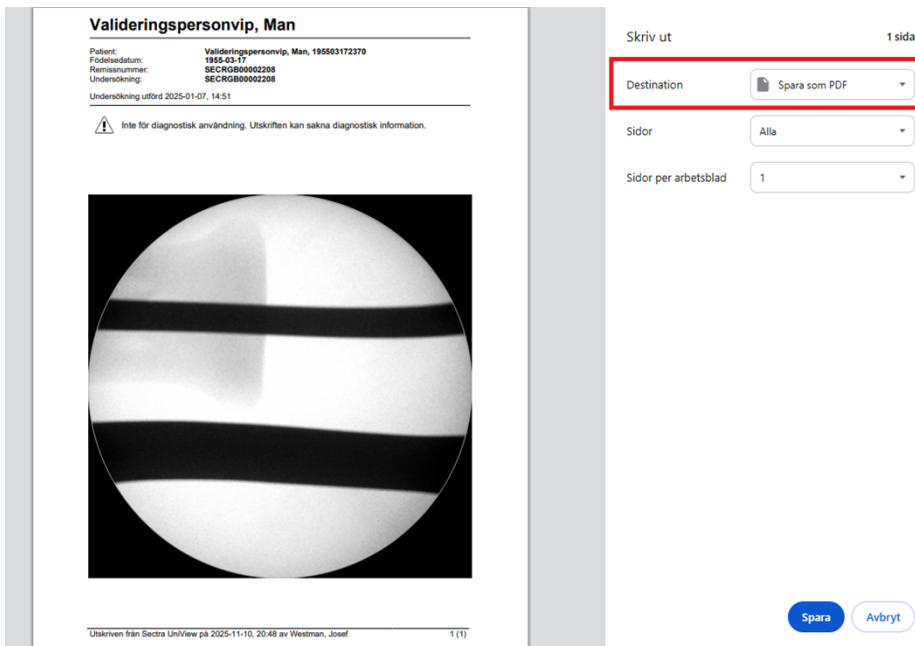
Valideringspersonvip, Man

| | |
|---|---|
| Patient: | Valideringspersonvip, Man, 195503172370 |
| Födelsedatum: | 1955-03-17 |
| Remissnummer: | SECRGB00002208 |
| Undersökning: | SECRGB00002208 |

Undersökning utförd 2025-01-07, 14:51

Inte för diagnostisk användning. Utskriften kan sakna diagnostisk information.

Utskriven från Sectra UniView på 2025-11-10, 20:48 av Westman, Josef 1 (1)

Skriv ut 1 sida

Destination Spara som PDF

Sidor Alla

Sidor per arbetsblad 1

Spara Avbryt